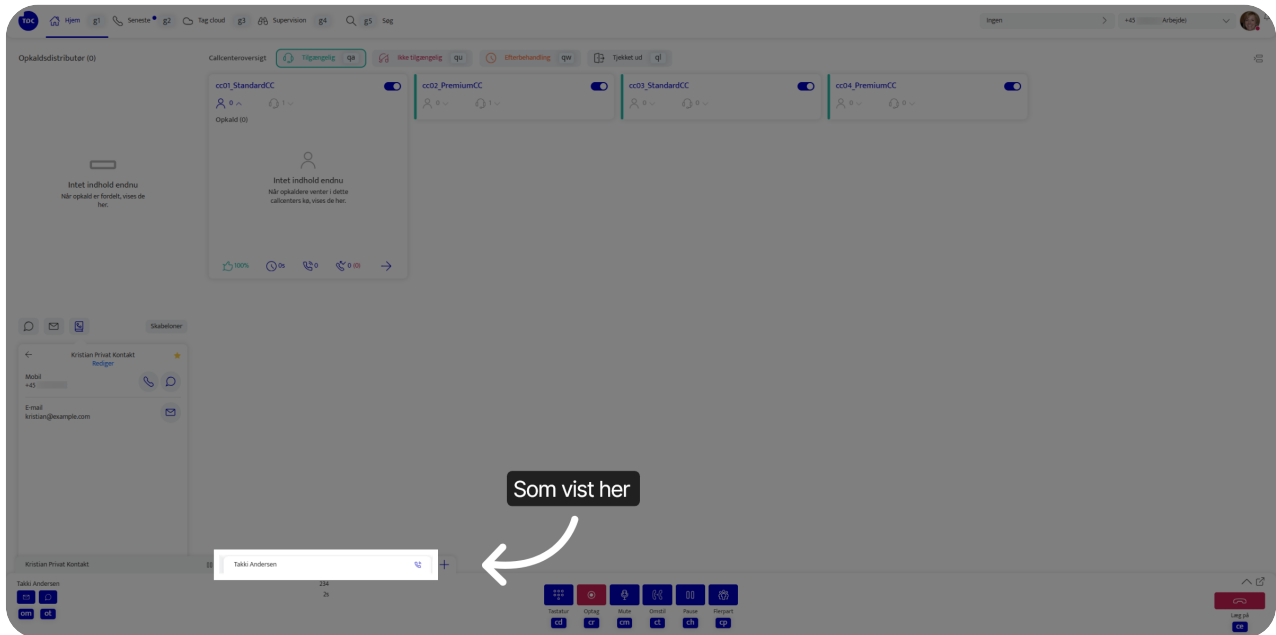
TOC Hjem g1 Seneste g2 Tag cloud g3 Supervision g4 g5 Søg

Ingen

+45 Arbejde

Opkaldsdistributør (0)

Callcenteroversigt Tilgængelig qa Ikke tilgængelig qu Efterbehandling qw Tjekket ud ql

cc01_StandardCC
0 1
Opkald (0)
Intet indhold endnu
Når opkaldere venter i dette callcenters kø, vises de her.
100% 0s 0 0 (0)

cc02_PremiumCC
0 1

cc03_StandardCC
0 0

cc04_PremiumCC
0 0

Intet indhold endnu
Når opkald er fordelt, vises de her.

Skabeloner

Kristian Privat Kontakt
Rediger
Mobil
+45
E-mail
kristian@example.com

Som vist her

Kristian Privat Kontakt

Takki Andersen

Takki Andersen
234
2s

om ot

Tastatur cd
Optag cr
Mute cm
Omstil ct
Pause ch
Flerpart cp

Læg på
ce